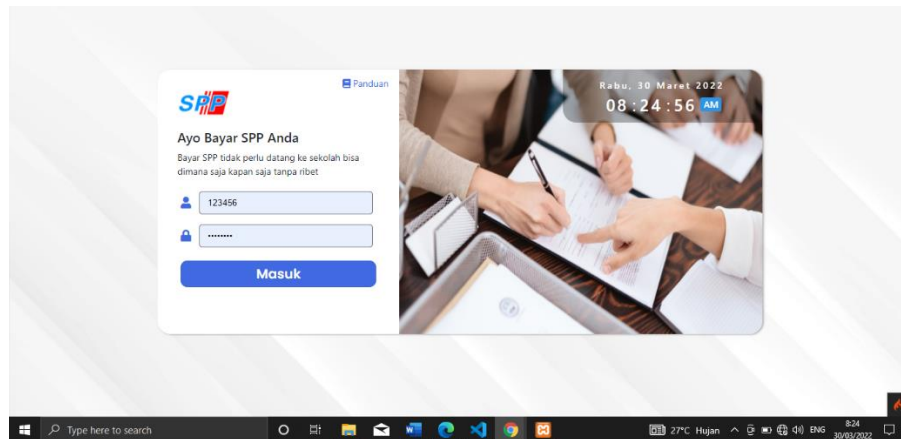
SPP

Panduan

Ayo Bayar SPP Anda

Bayar SPP tidak perlu datang ke sekolah bisa dimana saja kapan saja tanpa ribet

123456

••••••••

Masuk

Rabu, 30 Maret 2022

08 : 24 : 56 AM

Type here to search

27°C Hujan

ENG

8:24
30/03/2022